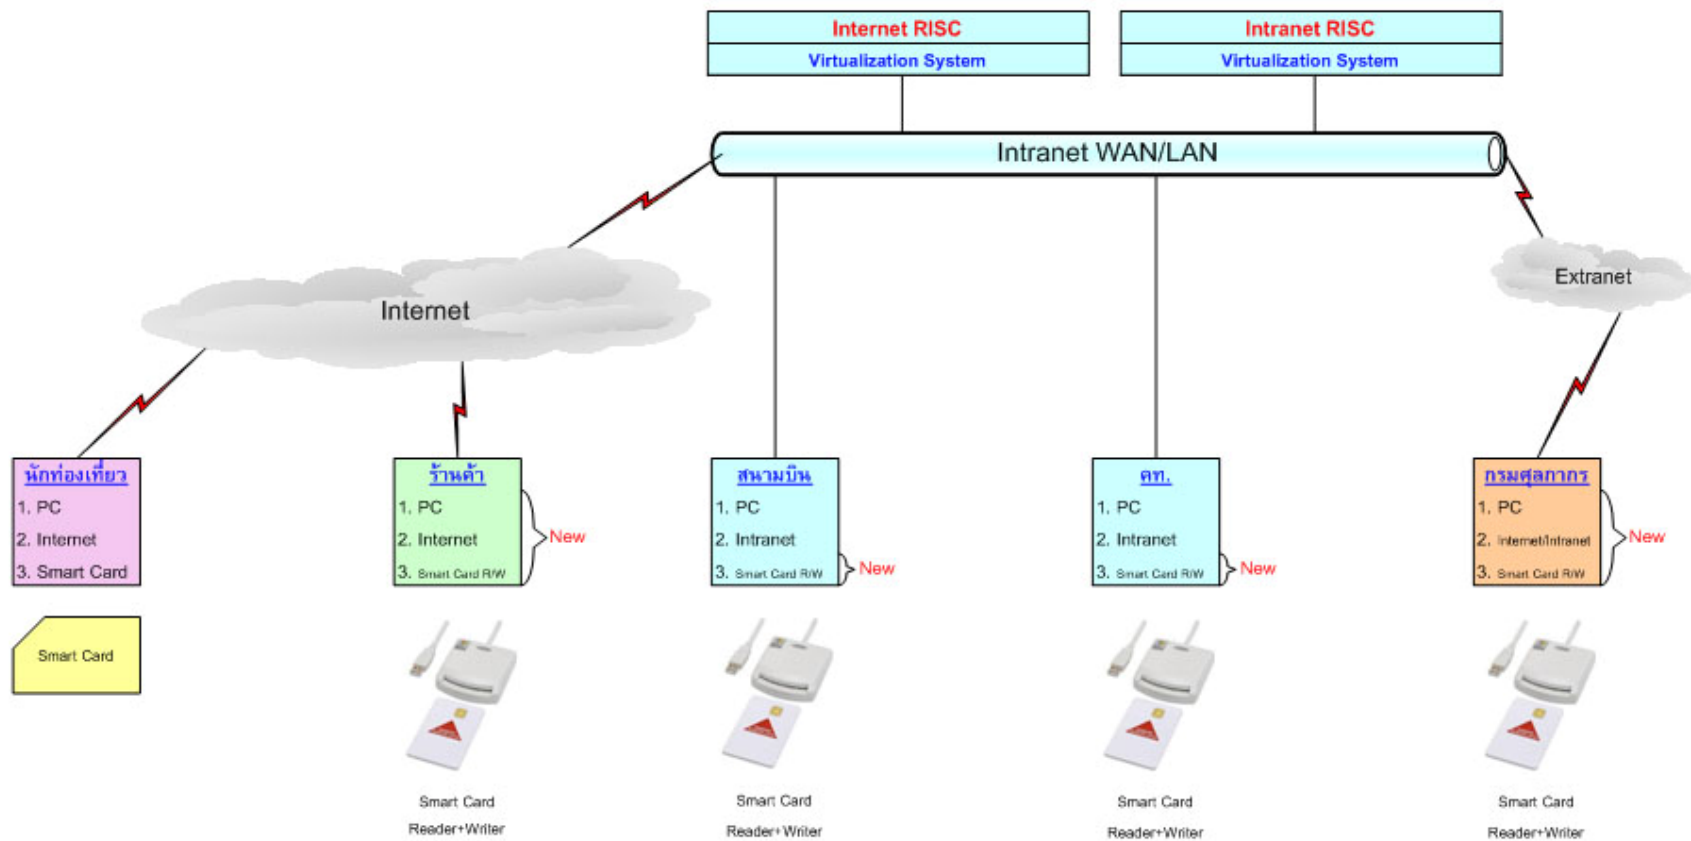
Internet RISC
Virtualization System

Intranet RISC
Virtualization System

Intranet WAN/LAN

Internet

Extranet

นักท่องเที่ยว
1. PC
2. Internet
3. Smart Card

Smart Card

ร้านค้า
1. PC
2. Internet
3. Smart Card R/W
New

Smart Card
Reader+Writer

สนามบิน
1. PC
2. Intranet
3. Smart Card R/W
New

Smart Card
Reader+Writer

ตท.
1. PC
2. Intranet
3. Smart Card R/W
New

Smart Card
Reader+Writer

กรมศุลกากร
1. PC
2. Internet/Intranet
3. Smart Card R/W
New

Smart Card
Reader+Writer